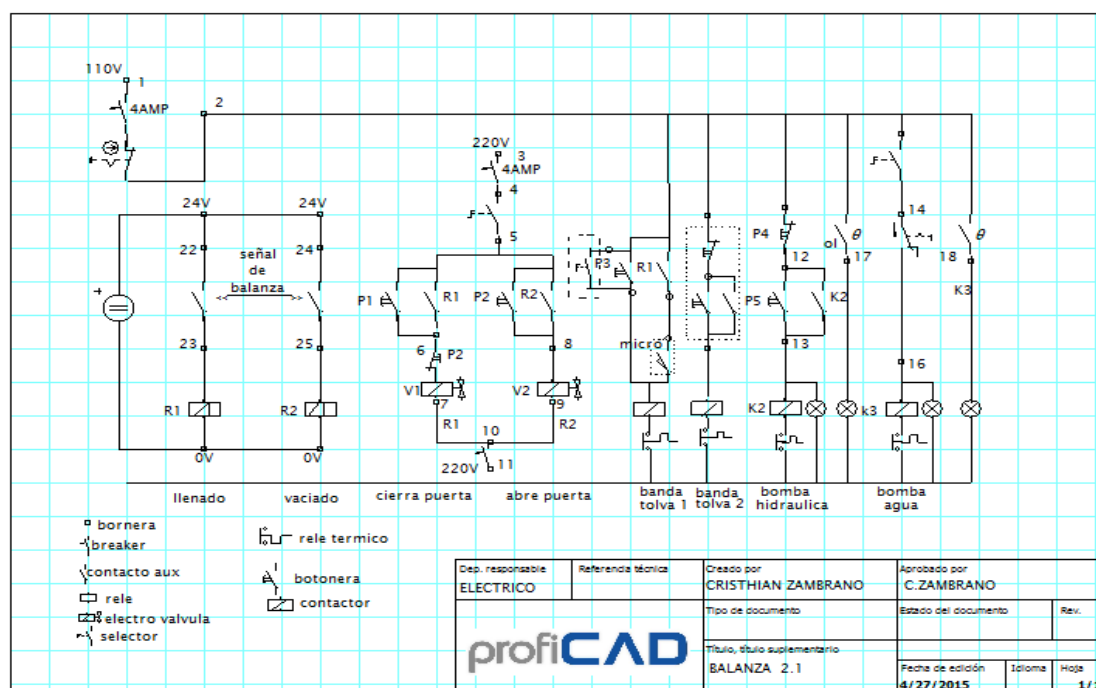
110V 1
4AMP
2
220V 3
4AMP
4
5
24V
24V
22
24
señal de balanza
23
25
R1
R2
0V
0V
P1
R1
P2
R2
6
P2
8
V1
V2
7
9
R1
R2
10
220V 11
P3
R1
micro
P4
12
P5
K2
13
K2
ol
17
14
18
K3
16
k3
llenado
vaciado
cierra puerta
abre puerta
banda tolva 1
banda tolva 2
bomba hidraulica
bomba agua

bornera
breaker
contacto aux
rele
electro valvula
selector
rele termico
botonera
contactor

| Dep. responsable | Referencia técnica | Creado por | Aprobado por | |
|---|---|---|---|---|
| ELECTRICO | | CRISTHIAN ZAMBRANO | C.ZAMBRANO | |
| | | Tipo de documento | Estado del documento | Rev. |
| profiCAD | | Título, título suplementario | Fecha de edición | Idioma | Hoja |
| | | BALANZA 2.1 | 4/27/2015 | | 1/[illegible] |